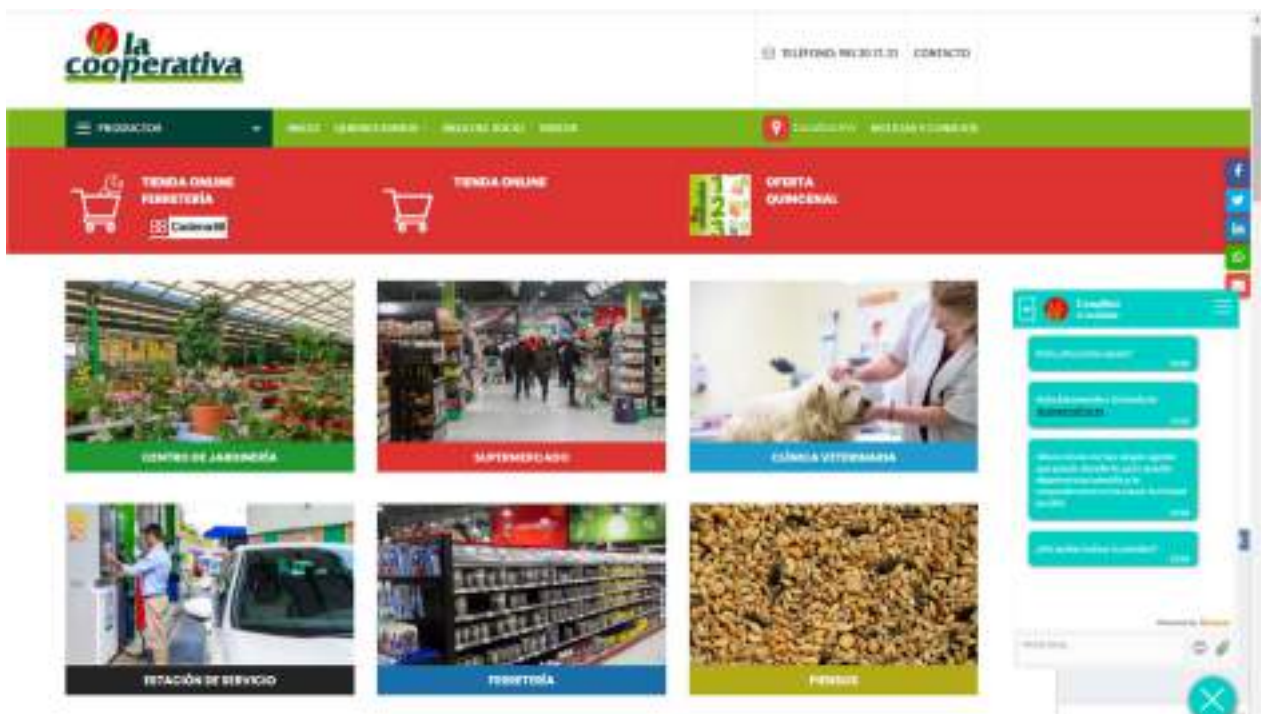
la cooperativa

TELÉFONO: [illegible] CONTACTO

PRODUCTOS

INICIO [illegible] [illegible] VIDEOS

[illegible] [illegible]

TIENDA ONLINE FERRETERÍA

Cadena88

TIENDA ONLINE

OFERTA QUINCENAL

CENTRO DE JARDINERÍA

SUPERMERCADO

CLÍNICA VETERINARIA

ESTACIÓN DE SERVICIO

FERRETERÍA

PIENSOS

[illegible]

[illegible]

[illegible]

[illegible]

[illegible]